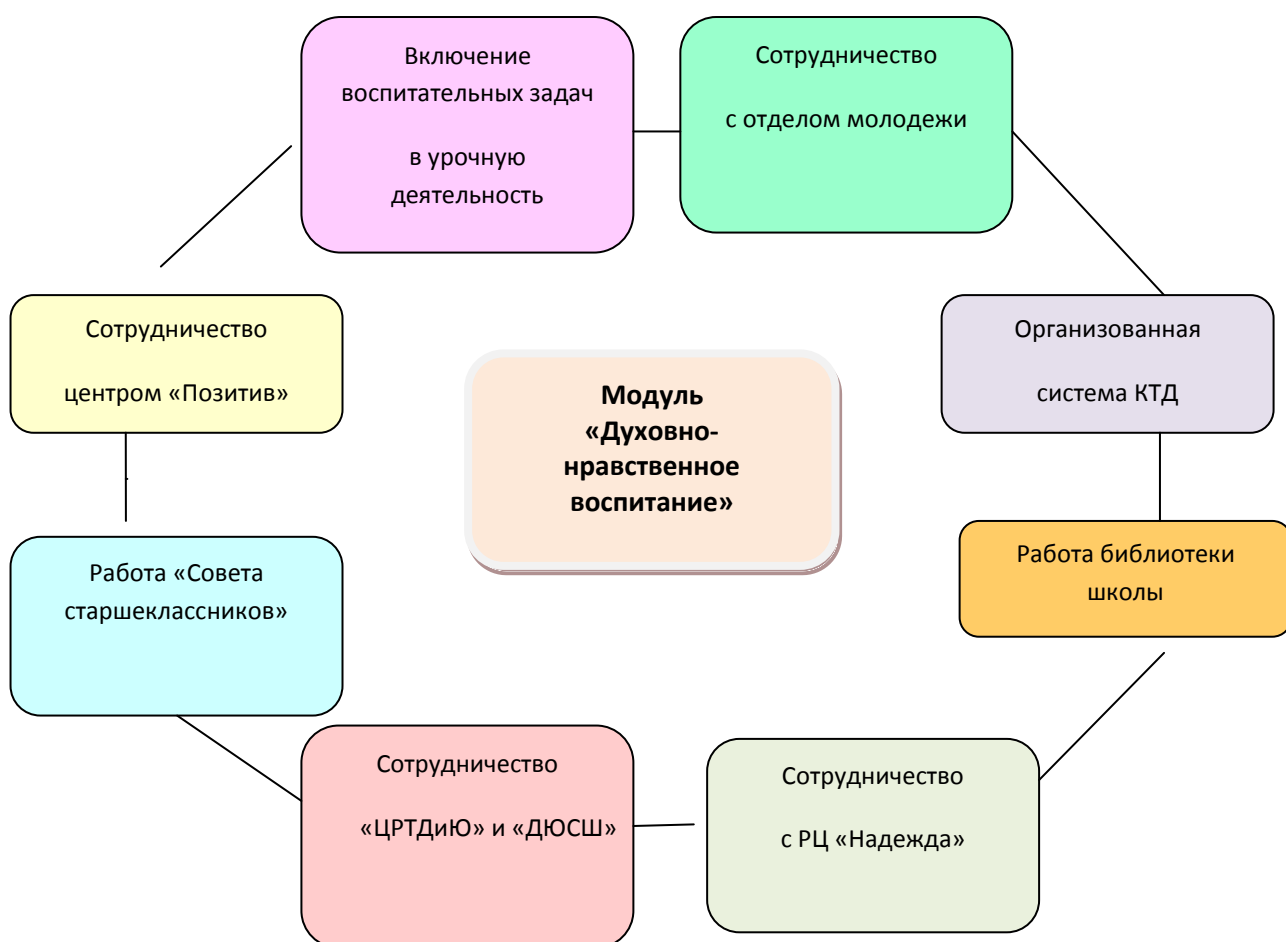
Включение воспитательных задач

в урочную деятельность

Сотрудничество

с отделом молодежи

Сотрудничество

центром «Позитив»

**Модуль «Духовно-нравственное воспитание»**

Организованная

система КТД

Работа «Совета старшеклассников»

Работа библиотеки школы

Сотрудничество

«ЦРТДиЮ» и «ДЮСШ»

Сотрудничество

с РЦ «Надежда»